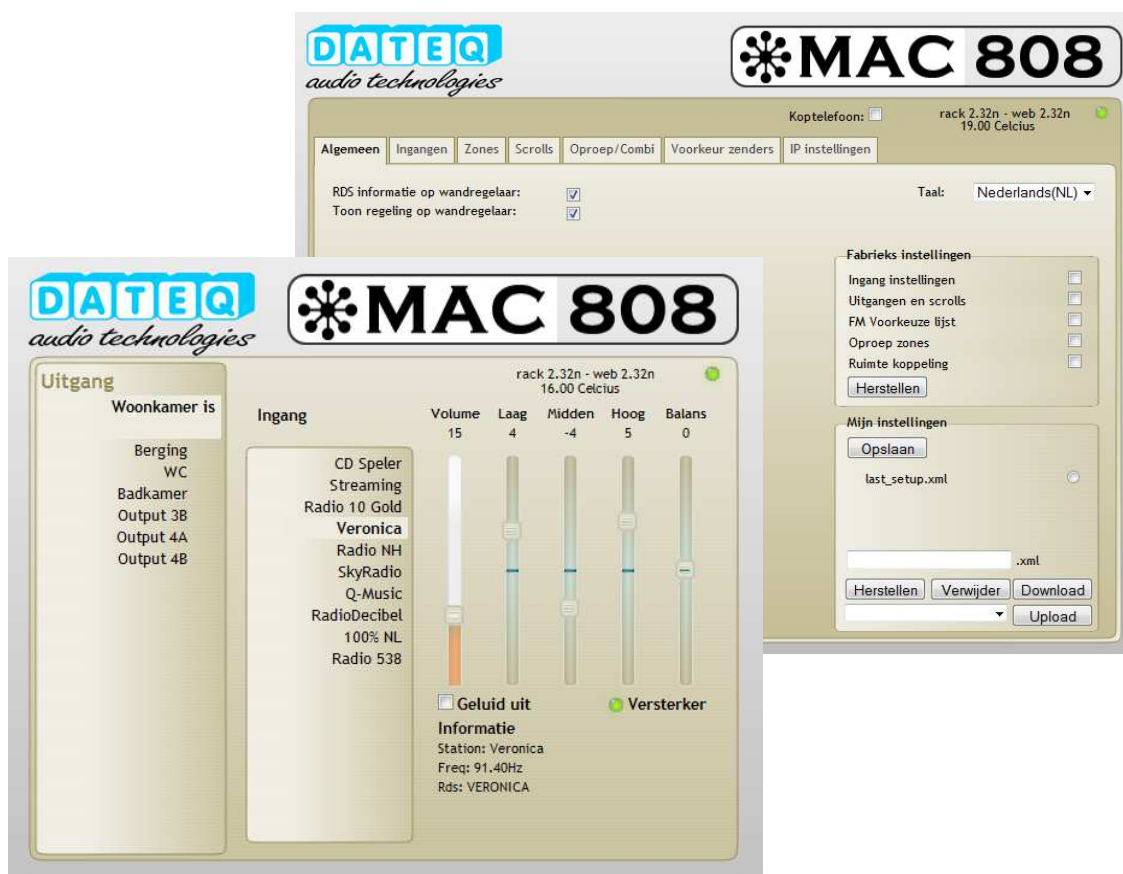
DATEQ
audio technologies

MAC 808

Koptelefoon:
rack 2.32n - web 2.32n
19.00 Celcius

Algemeen | Ingangen | Zones | Scrolls | Oproep/Combi | Voorkeur zenders | IP instellingen

RDS informatie op wandregelaar:
Toon regeling op wandregelaar:

Taal: Nederlands(NL)

Fabrieks instellingen
Ingang instellingen
Uitgangen en scrolls
FM Voorkeuze lijst
Oproep zones
Ruimte koppeling
Herstellen

Mijn instellingen
Opslaan
last_setup.xml
.xml
Herstellen
Verwijder
Download
Upload

DATEQ
audio technologies

MAC 808

Uitgang
Woonkamer is
Berging
WC
Badkamer
Output 3B
Output 4A
Output 4B

rack 2.32n - web 2.32n
16.00 Celcius

Ingang
CD Speler
Streaming
Radio 10 Gold
Veronica
Radio NH
SkyRadio
Q-Music
RadioDecibel
100% NL
Radio 538

| Volume | Laag | Midden | Hoog | Balans |
|---|---|---|---|---|
| 15 | 4 | -4 | 5 | 0 |

Geluid uit
Versterker

Informatie
Station: Veronica
Freq: 91.40Hz
Rds: VERONICA